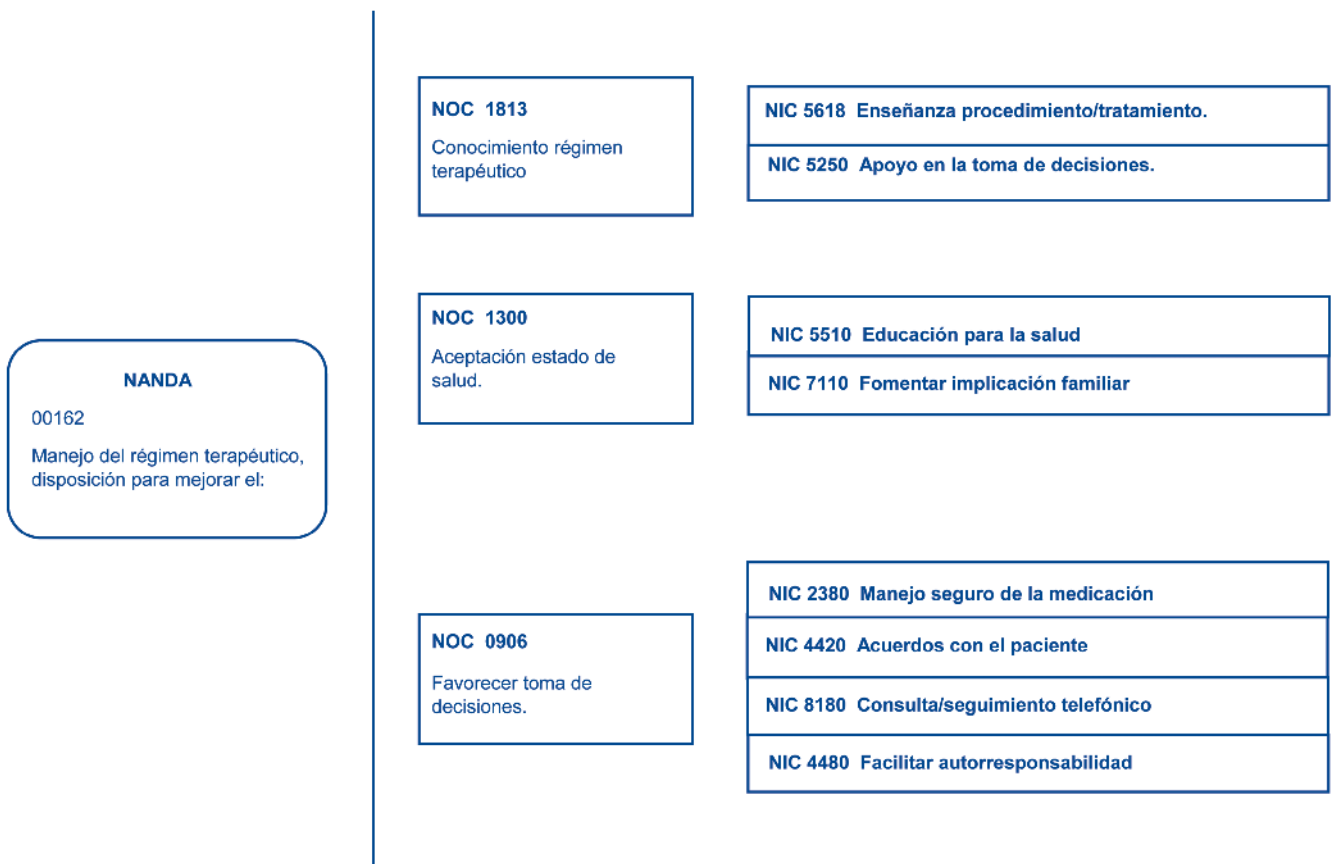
NANDA

00162

Manejo del régimen terapéutico, disposición para mejorar el:

NOC 1813

Conocimiento régimen terapéutico

NIC 5618 Enseñanza procedimiento/tratamiento.

NIC 5250 Apoyo en la toma de decisiones.

NOC 1300

Aceptación estado de salud.

NIC 5510 Educación para la salud

NIC 7110 Fomentar implicación familiar

NOC 0906

Favorecer toma de decisiones.

NIC 2380 Manejo seguro de la medicación

NIC 4420 Acuerdos con el paciente

NIC 8180 Consulta/seguimiento telefónico

NIC 4480 Facilitar autorresponsabilidad